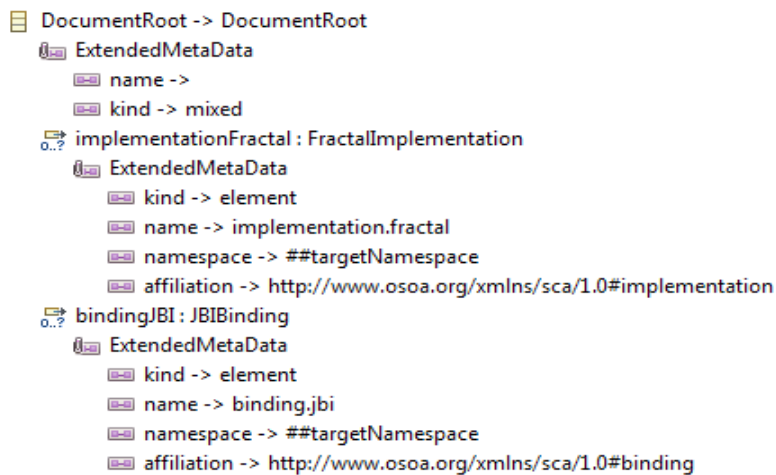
DocumentRoot -> DocumentRoot
ExtendedMetaData
name ->
kind -> mixed
implementationFractal : FractalImplementation
ExtendedMetaData
kind -> element
name -> implementation.fractal
namespace -> ##targetNamespace
affiliation -> http://www.osoa.org/xmlns/sca/1.0#implementation
bindingJBI : JBIBinding
ExtendedMetaData
kind -> element
name -> binding.jbi
namespace -> ##targetNamespace
affiliation -> http://www.osoa.org/xmlns/sca/1.0#binding